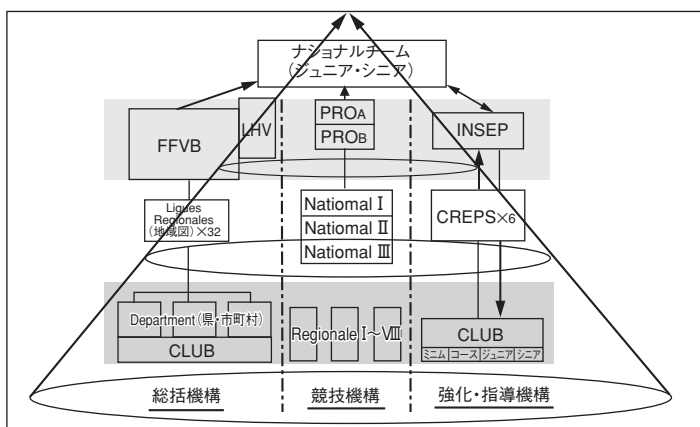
ナショナルチーム
(ジュニア・シニア)

FFVB

LHV

PROA

PROB

INSEP

Ligues Regionales (地域図)×32

Natiomal Ⅰ

Natiomal Ⅱ

Natiomal Ⅲ

CREPS×6

Department(県・市町村)

CLUB

Regionale Ⅰ～Ⅷ

CLUB

ミニム

コース

ジュニア

シニア

総括機構

競技機構

強化・指導機構